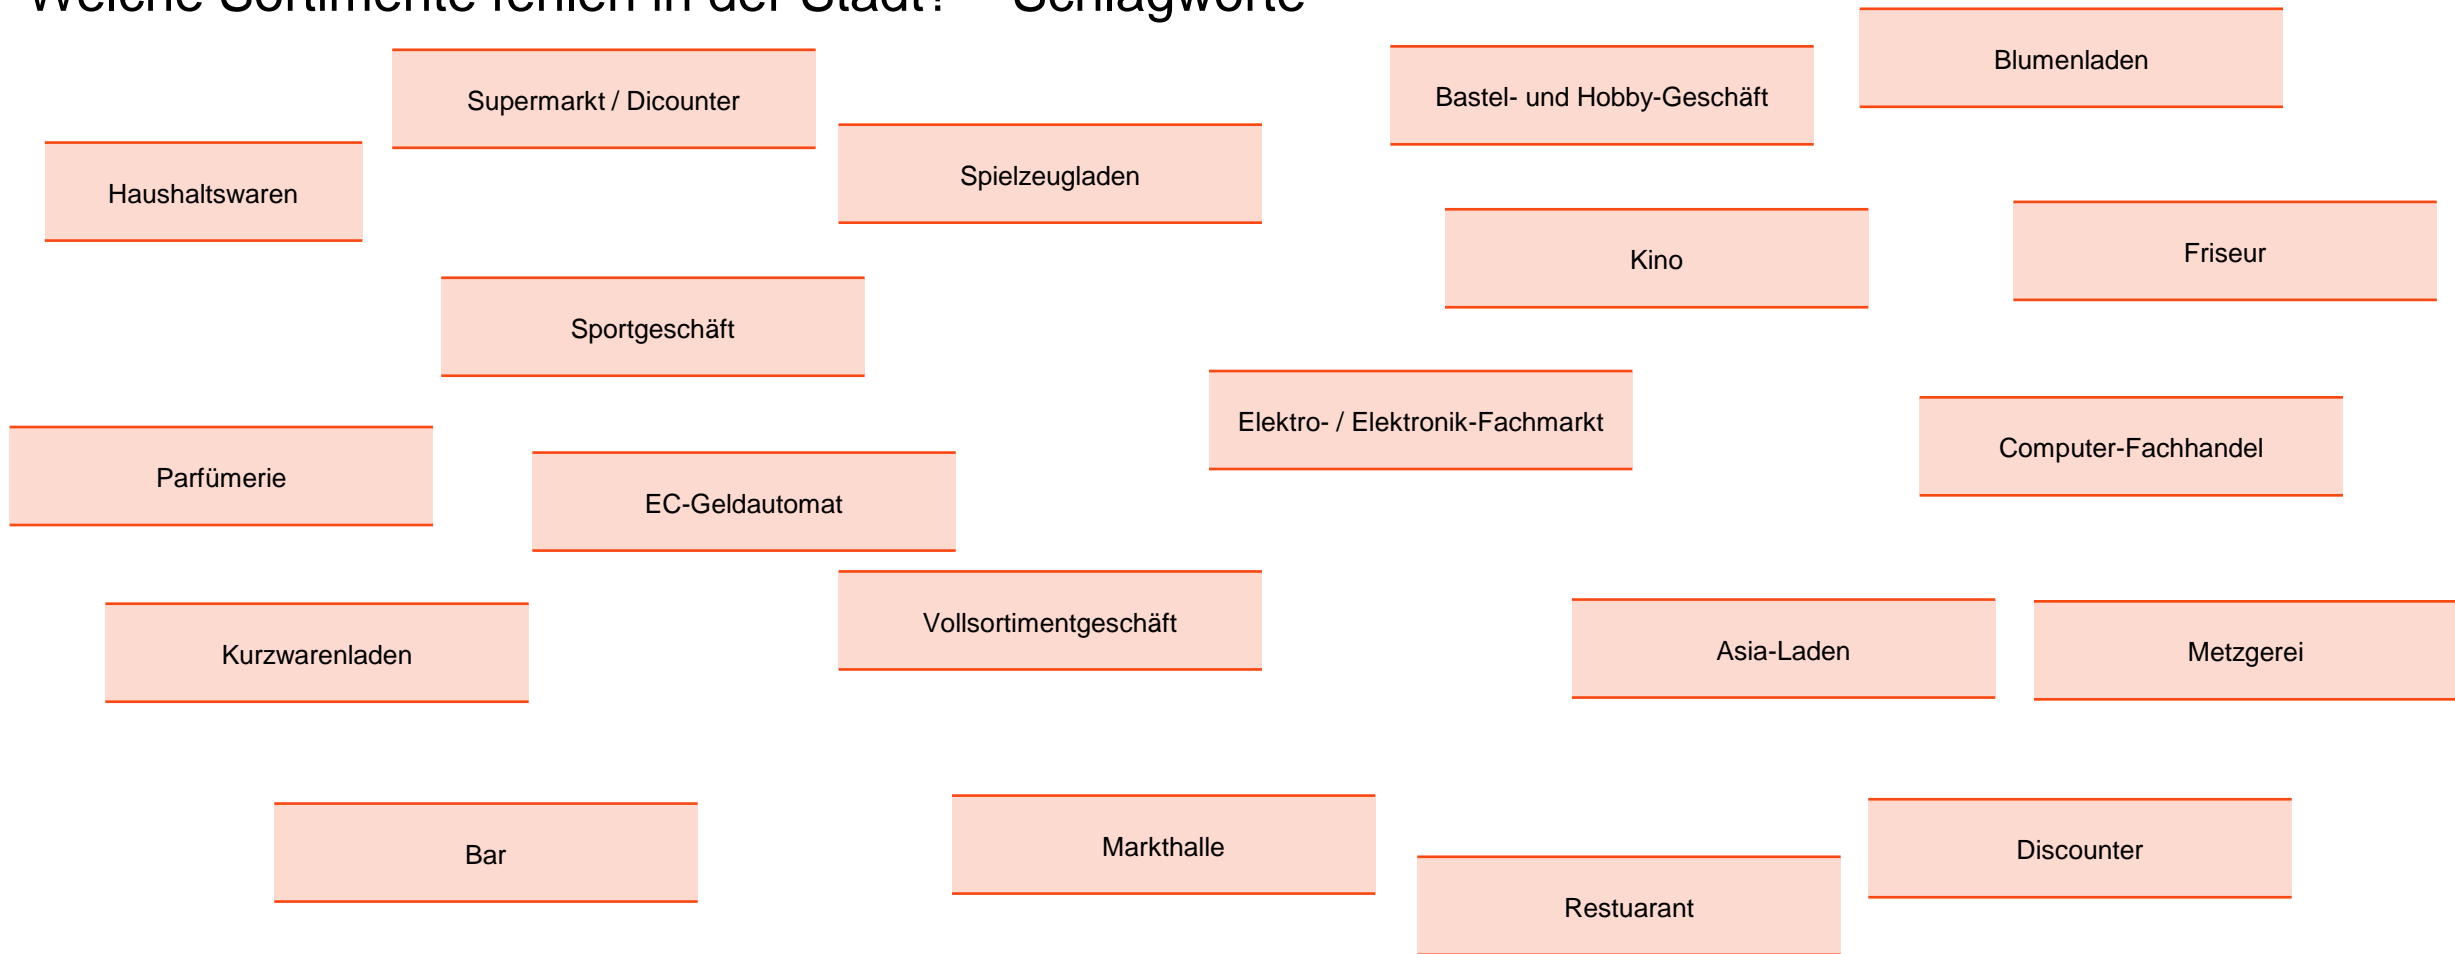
Welche Sortimente fehlen in der Stadt? – Schlagworte

Supermarkt / Dicounter

Bastel- und Hobby-Geschäft

Blumenladen

Haushaltswaren

Spielzeugladen

Kino

Friseur

Sportgeschäft

Elektro- / Elektronik-Fachmarkt

Parfümerie

EC-Geldautomat

Computer-Fachhandel

Kurzwarenladen

Vollsortimentgeschäft

Asia-Laden

Metzgerei

Bar

Markthalle

Discounter

Restuarant